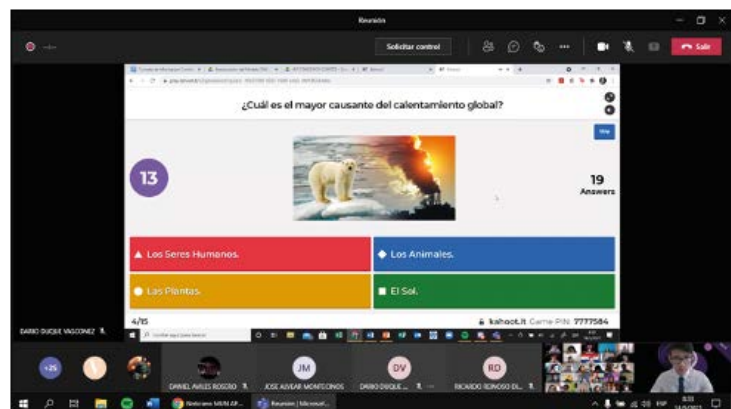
Reunión

Solicitar control

Salir

¿Cuál es el mayor causante del calentamiento global?

Skip

13

19
Answers

Los Seres Humanos.

Los Animales.

Las Plantas.

El Sol.

4/15

kahoot.it Game PIN: 7777584

DARIO DUQUE VASCONEZ

+25

DANIEL AVILES ROSERO

JM
JOSE ALVEAR MONTECINOS

DV
DARIO DUQUE...

RD
RICARDO RONOSO EL...